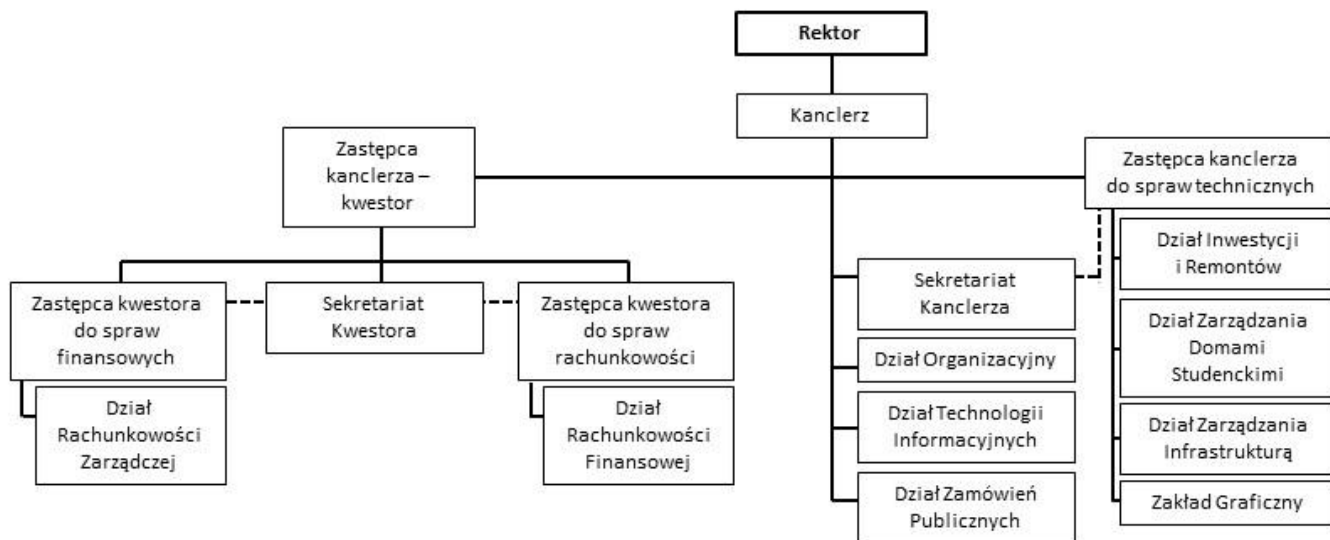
Rektor

Kanclerz

Zastępca kanclerza – kwestor

Zastępca kanclerza do spraw technicznych

Zastępca kwestora do spraw finansowych

Sekretariat Kwestora

Zastępca kwestora do spraw rachunkowości

Dział Rachunkowości Zarządczej

Dział Rachunkowości Finansowej

Sekretariat Kanclerza

Dział Organizacyjny

Dział Technologii Informacyjnych

Dział Zamówień Publicznych

Dział Inwestycji i Remontów

Dział Zarządzania Domami Studenckimi

Dział Zarządzania Infrastrukturą

Zakład Graficzny